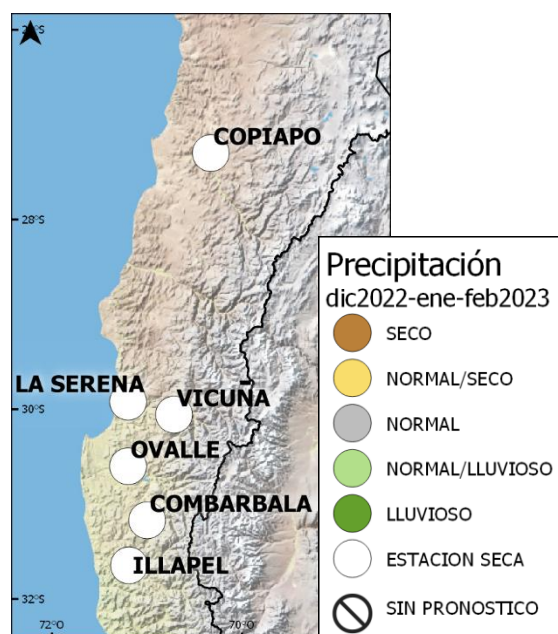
26°S

COPIAPO

28°S

LA SERENA

VICUÑA

30°S

OVALLE

COMBARBALA

ILLAPEL

32°S

72°O

70°O

Precipitación
dic2022-ene-feb2023

SECO

NORMAL/SECO

NORMAL

NORMAL/LLUVIOSO

LLUVIOSO

ESTACION SECA

SIN PRONOSTICO